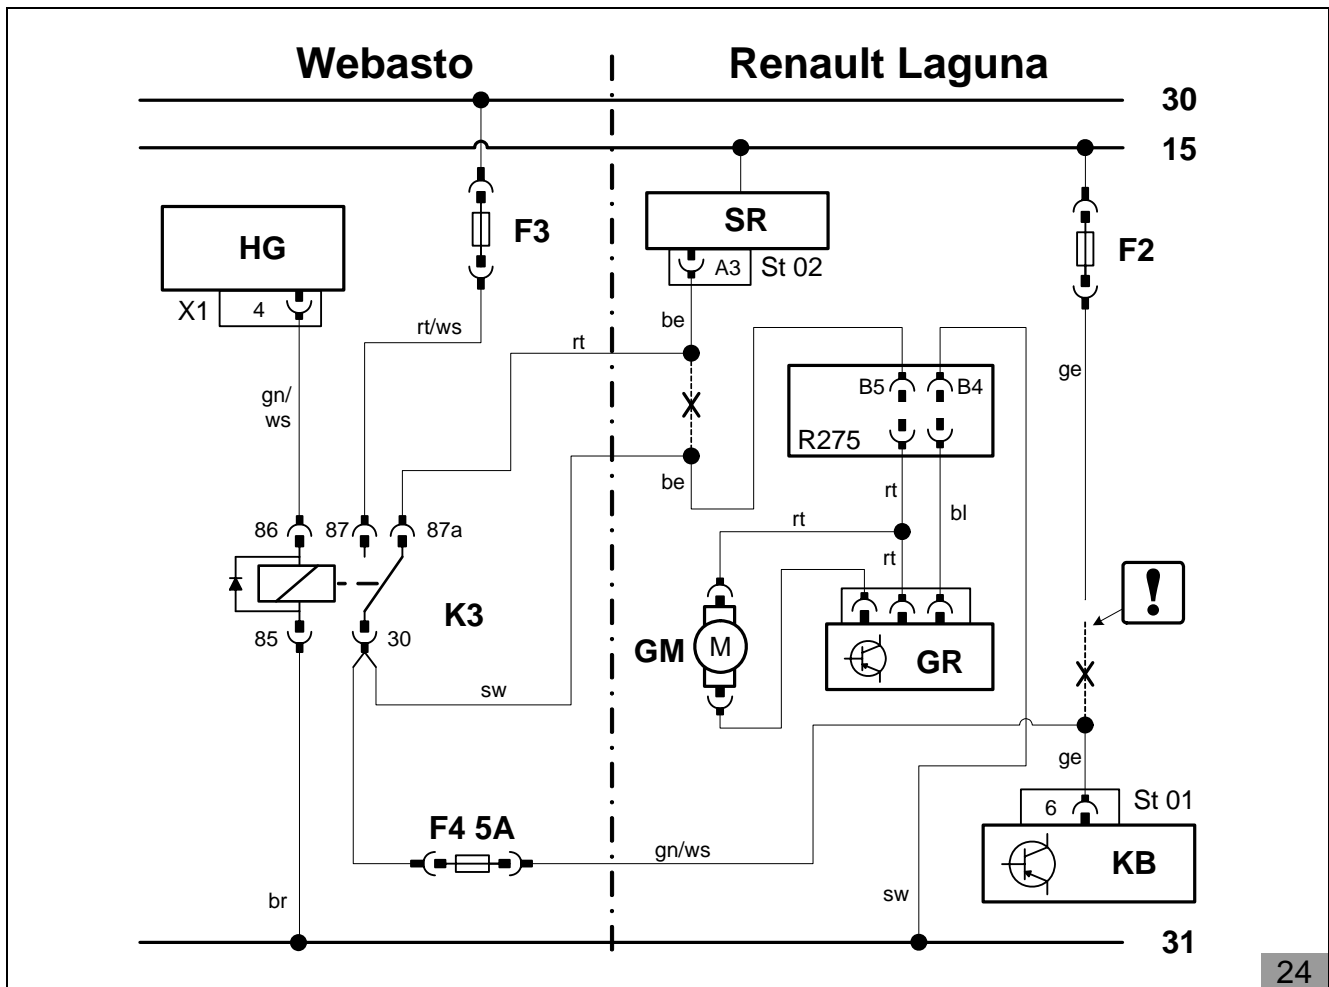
Webasto

Renault Laguna

30

15

HG

X1

4

F3

SR

A3

St 02

F2

rt/ws

be

rt

gn/
ws

B5

B4

R275

ge

be

rt

bl

86

87

87a

rt

rt

K3

85

30

GM

M

GR

sw

!

ge

6

St 01

F4 5A

gn/ws

KB

sw

br

31

24